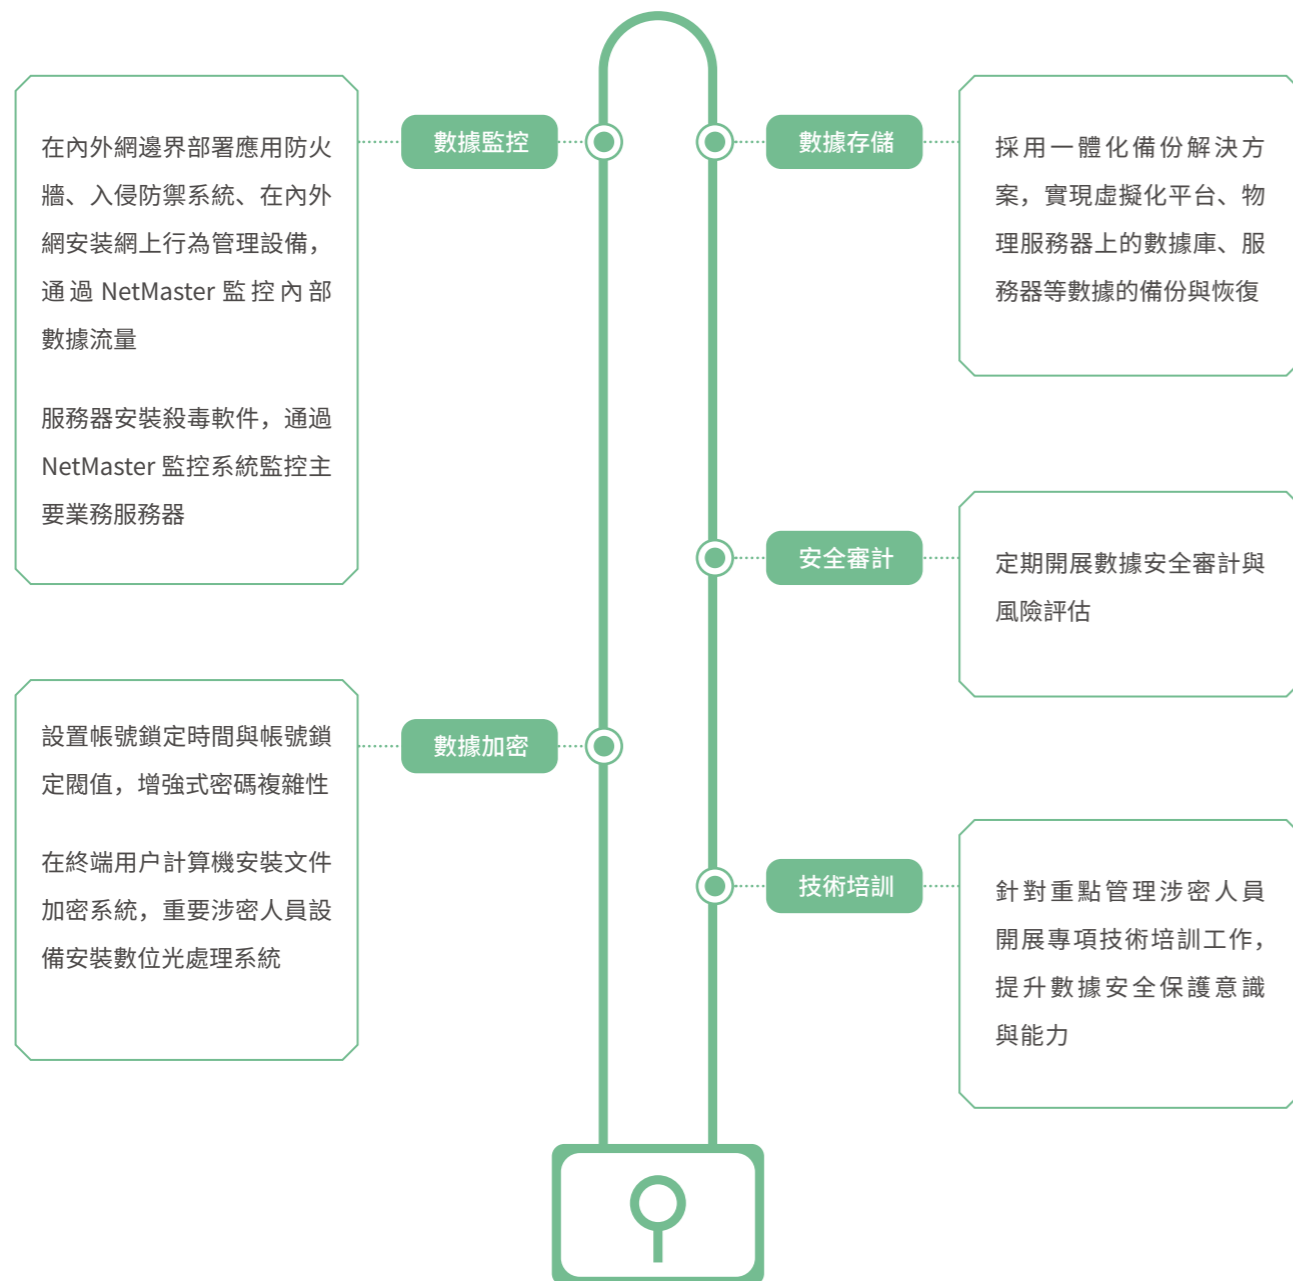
在內外網邊界部署應用防火牆、入侵防禦系統、在內外網安裝網上行為管理設備，通過 NetMaster 監控內部數據流量

服務器安裝殺毒軟件，通過 NetMaster 監控系統監控主要業務服務器

數據監控

數據存儲

採用一體化備份解決方案，實現虛擬化平台、物理服務器上的數據庫、服務器等數據的備份與恢復

安全審計

定期開展數據安全審計與風險評估

設置帳號鎖定時間與帳號鎖定閥值，增強式密碼複雜性

在終端用户計算機安裝文件加密系統，重要涉密人員設備安裝數位光處理系統

數據加密

技術培訓

針對重點管理涉密人員開展專項技術培訓工作，提升數據安全保護意識與能力